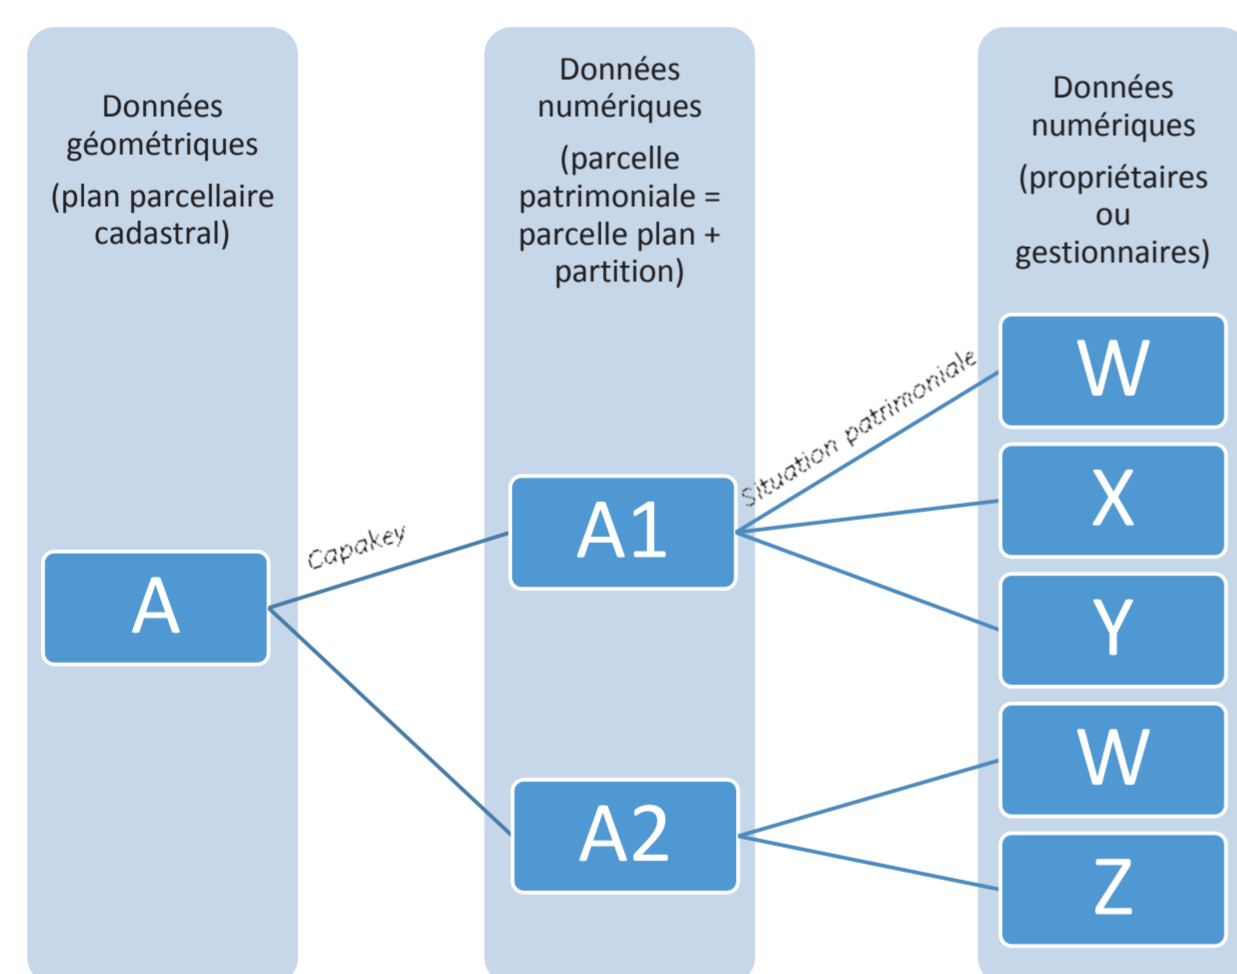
Données géométriques

(plan parcellaire cadastral)

Données numériques

(parcelle patrimoniale = parcelle plan + partition)

Données numériques

(propriétaires ou gestionnaires)

A

Capakey

A1

Situation patrimoniale

A2

W

X

Y

W

Z